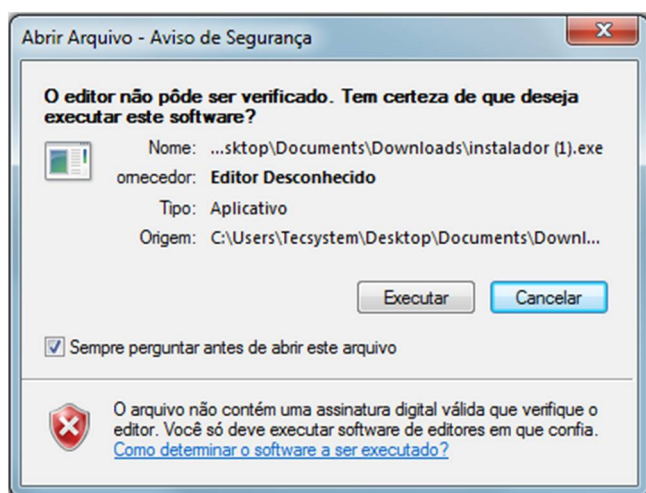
Abrir Arquivo - Aviso de Segurança

O editor não pôde ser verificado. Tem certeza de que deseja executar este software?

Nome: ...sktop\Documents\Downloads\instalador (1).exe
ornecedor: Editor Desconhecido
Tipo: Aplicativo
Origem: C:\Users\Tecsystem\Desktop\Documents\Downl...

Executar Cancelar

Sempre perguntar antes de abrir este arquivo

O arquivo não contém uma assinatura digital válida que verifique o editor. Você só deve executar software de editores em que confia.
Como determinar o software a ser executado?